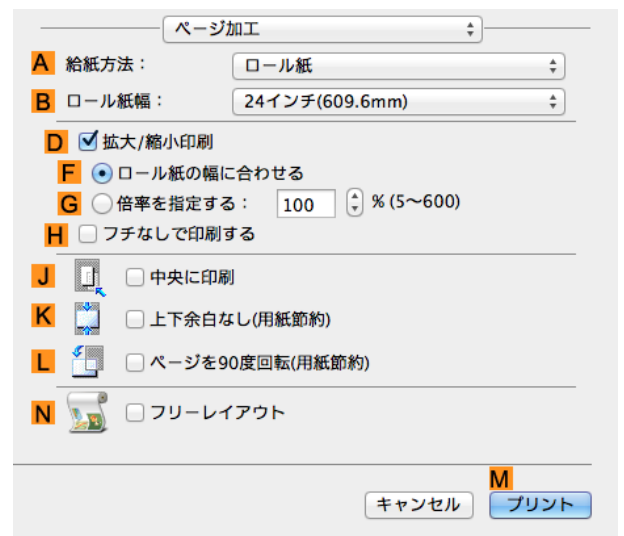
ページ加工

A 給紙方法： ロール紙

B ロール紙幅： 24インチ(609.6mm)

D 拡大/縮小印刷

F ロール紙の幅に合わせる

G 倍率を指定する： 100 % (5〜600)

H フチなしで印刷する

J 中央に印刷

K 上下余白なし(用紙節約)

L ページを90度回転(用紙節約)

N フリーレイアウト

M

キャンセル プリント